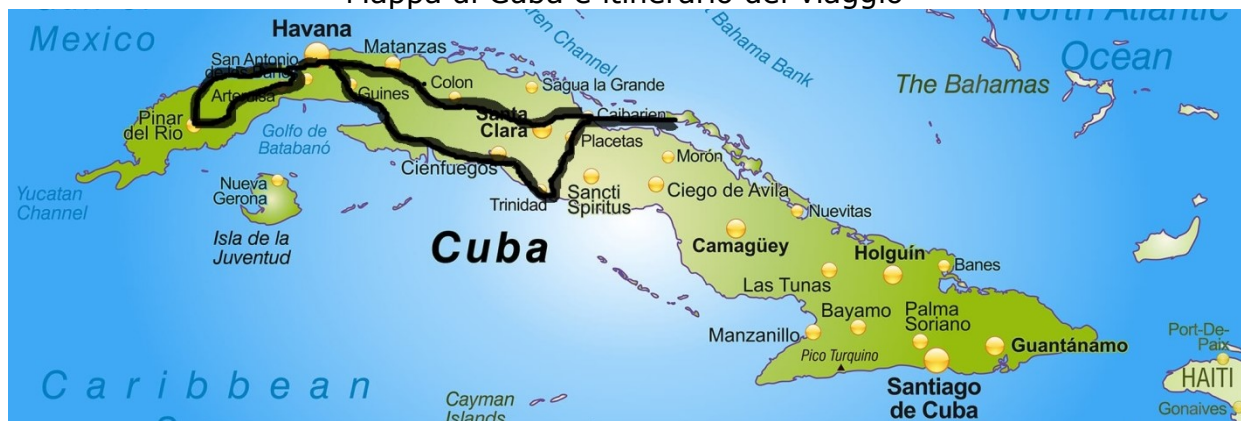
Mappa di Cuba e itinerario del viaggio

Mexico
Havana
Matanzas
San Antonio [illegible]
Artemisa
Pinar del Rio
Guines
Colon
Sagua la Grande
Caibarien
Santa Clara
Placetas
Golfo de Batabanó
Cienfuegos
Nueva Gerona
Isla de la Juventud
Yucatan Channel
Trinidad
Sancti Spiritus
Morón
Ciego de Avila
Nuevitas
Cuba
Camagüey
Holguín
Banes
Las Tunas
Bayamo
Palma Soriano
Manzanillo
Pico Turquino
Guantánamo
Santiago de Cuba
Caribbean
Cayman Islands
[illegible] Channel
Bahama Bank
The Bahamas
North Atlantic Ocean
Port-De-Paix
HAITI
Gonaives